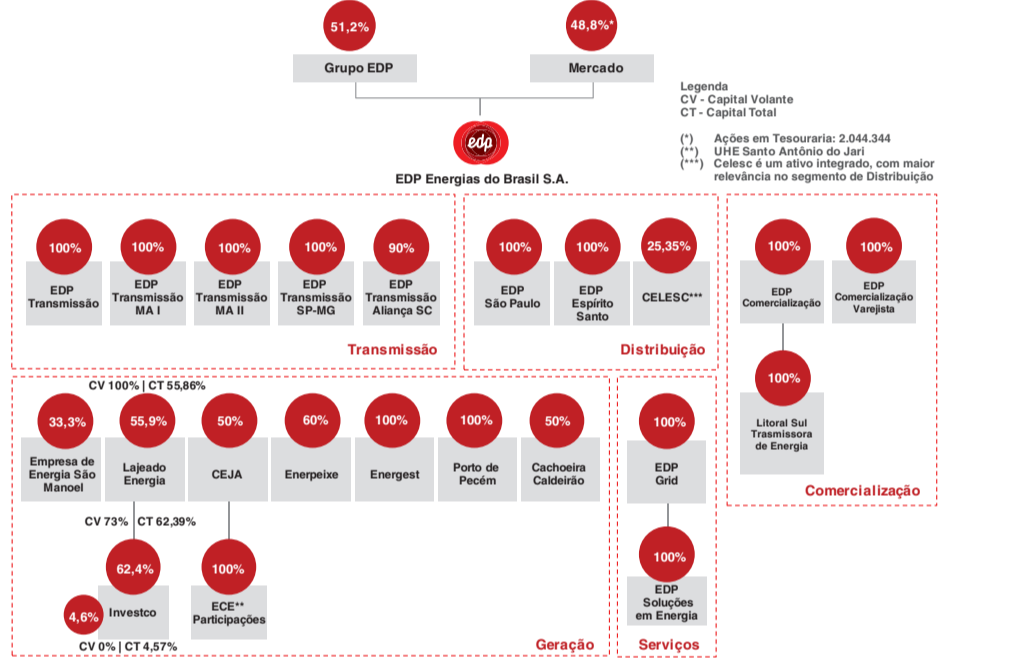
51,2%
Grupo EDP

48,8%*
Mercado

Legenda
CV - Capital Volante
CT - Capital Total

(*) Ações em Tesouraria: 2.044.344
(**) UHE Santo Antônio do Jari
(***) Celesc é um ativo integrado, com maior relevância no segmento de Distribuição

edp
EDP Energias do Brasil S.A.

100%
EDP Transmissão

100%
EDP Transmissão MA I

100%
EDP Transmissão MA II

100%
EDP Transmissão SP-MG

90%
EDP Transmissão Aliança SC

Transmissão

100%
EDP São Paulo

100%
EDP Espírito Santo

25,35%
CELESC***

Distribuição

100%
EDP Comercialização

100%
EDP Comercialização Varejista

100%
Litoral Sul Trasmissora de Energia

Comercialização

CV 100% | CT 55,86%

33,3%
Empresa de Energia São Manoel

55,9%
Lajeado Energia

50%
CEJA

60%
Enerpeixe

100%
Energest

100%
Porto de Pecém

50%
Cachoeira Caldeirão

CV 73% | CT 62,39%

62,4%
Investco

4,6%

CV 0% | CT 4,57%

100%
ECE** Participações

Geração

100%
EDP Grid

100%
EDP Soluções em Energia

Serviços